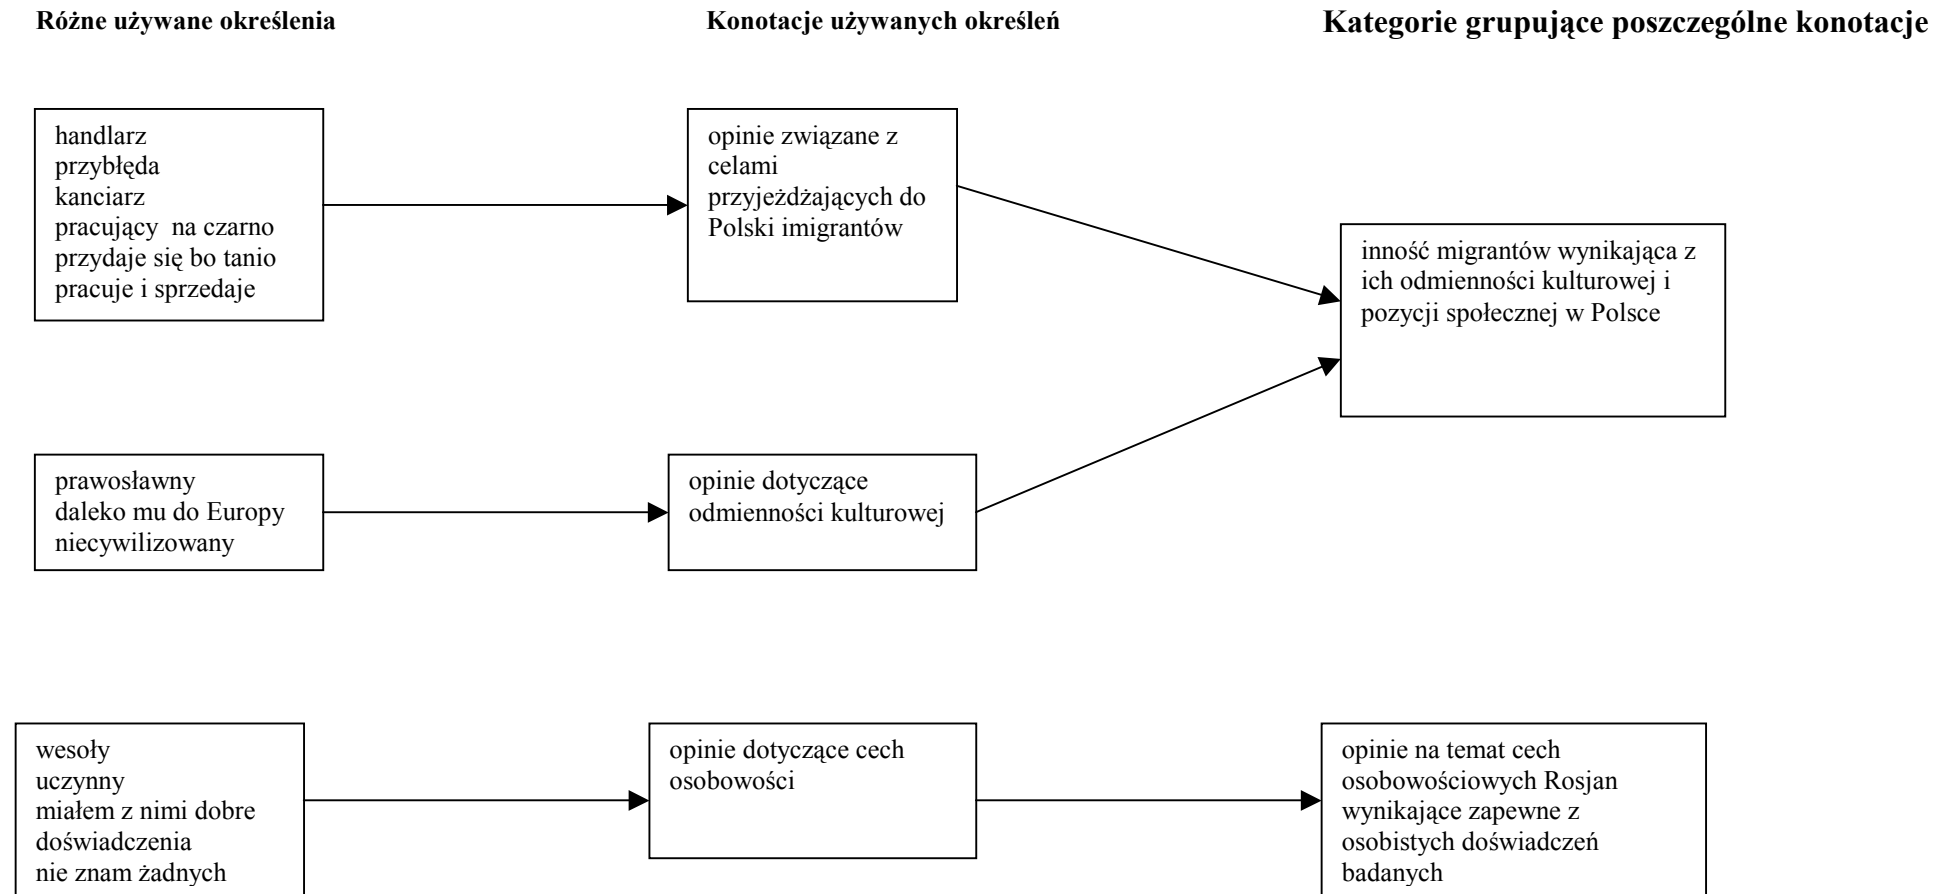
Różne używane określenia

Konotacje używanych określeń

Kategorie grupujące poszczególne konotacje

handlarz
przybłęda
kanciarz
pracujący na czarno
przydaje się bo tanio pracuje i sprzedaje

opinie związane z celami przyjeżdżających do Polski imigrantów

inność migrantów wynikająca z ich odmienności kulturowej i pozycji społecznej w Polsce

prawosławny
daleko mu do Europy
niecywilizowany

opinie dotyczące odmienności kulturowej

wesoły
uczynny
miałem z nimi dobre doświadczenia
nie znam żadnych

opinie dotyczące cech osobowości

opinie na temat cech osobowościowych Rosjan wynikające zapewne z osobistych doświadczeń badanych